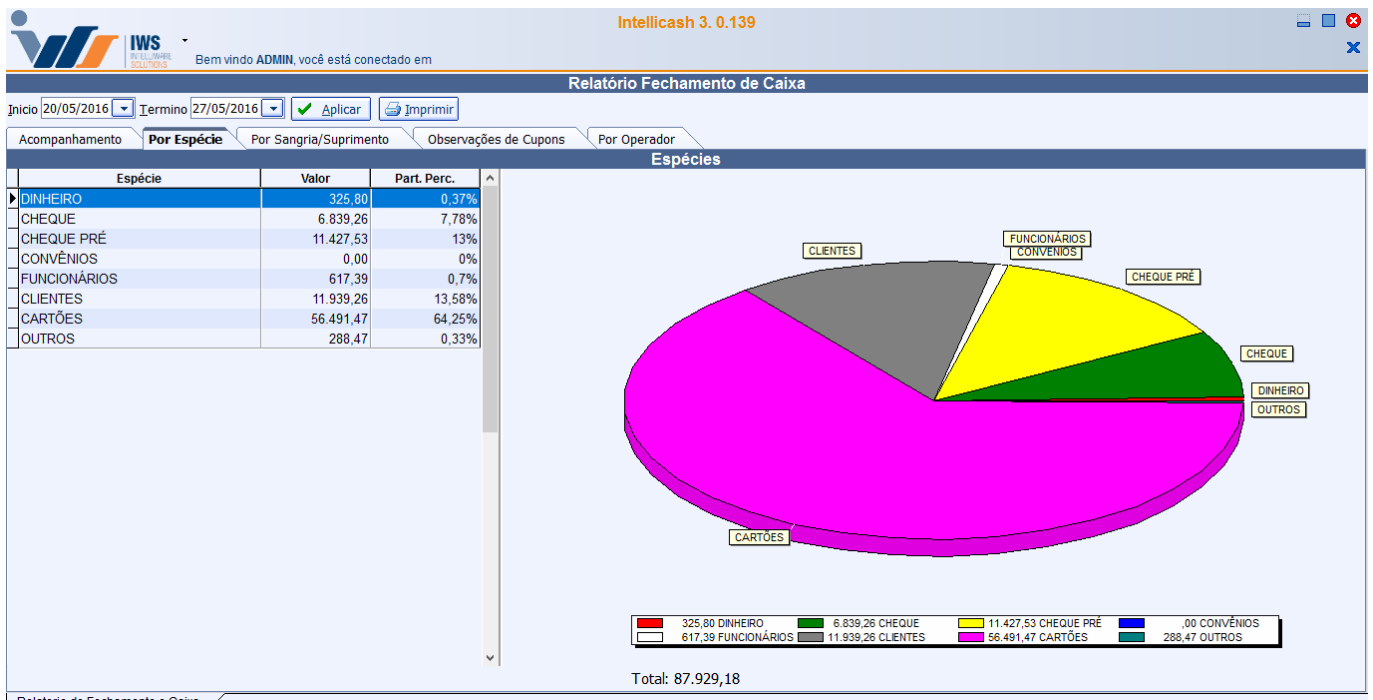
IWS INTELLIWARE SOLUTIONS

Intellicash 3. 0.139

Bem vindo ADMIN, você está conectado em

Relatório Fechamento de Caixa

Inicio 20/05/2016 Termino 27/05/2016 Aplicar Imprimir

Acompanhamento | Por Espécie | Por Sangria/Suprimento | Observações de Cupons | Por Operador

Espécies

| Espécie | Valor | Part. Perc. |
|---|---|---|
| DINHEIRO | 325,80 | 0,37% |
| CHEQUE | 6.839,26 | 7,78% |
| CHEQUE PRÉ | 11.427,53 | 13% |
| CONVÊNIOS | 0,00 | 0% |
| FUNCIONÁRIOS | 617,39 | 0,7% |
| CLIENTES | 11.939,26 | 13,58% |
| CARTÕES | 56.491,47 | 64,25% |
| OUTROS | 288,47 | 0,33% |

CLIENTES
FUNCIONÁRIOS
CONVENIOS
CHEQUE PRÉ
CHEQUE
DINHEIRO
OUTROS
CARTÕES

325,80 DINHEIRO
6.839,26 CHEQUE
11.427,53 CHEQUE PRÉ
,00 CONVÊNIOS
617,39 FUNCIONÁRIOS
11.939,26 CLIENTES
56.491,47 CARTÕES
288,47 OUTROS

Total: 87.929,18

Relatorio de Fechamento e Caixa